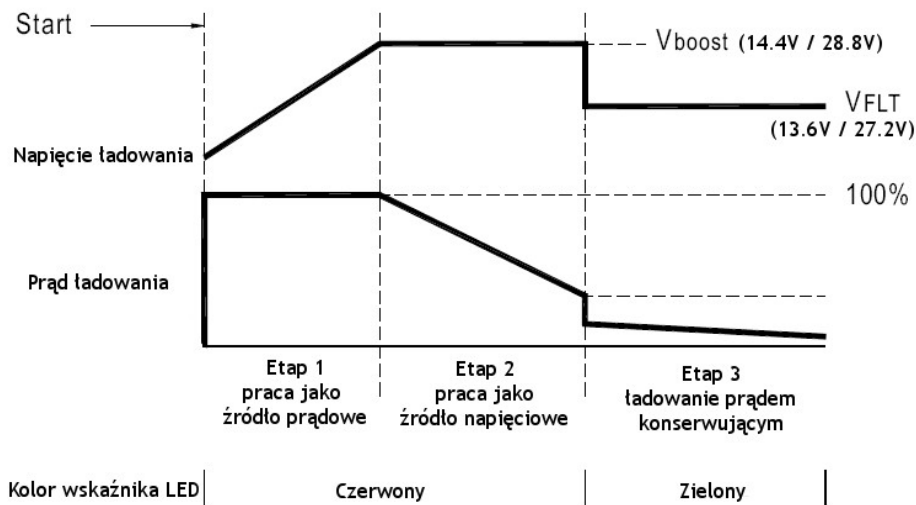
Start

Vboost (14.4V / 28.8V)

VFLT (13.6V / 27.2V)

Napięcie ładowania

100%

Prąd ładowania

Etap 1 praca jako źródło prądowe

Etap 2 praca jako źródło napięciowe

Etap 3 ładowanie prądem konserwującym

Kolor wskaźnika LED

Czerwony

Zielony